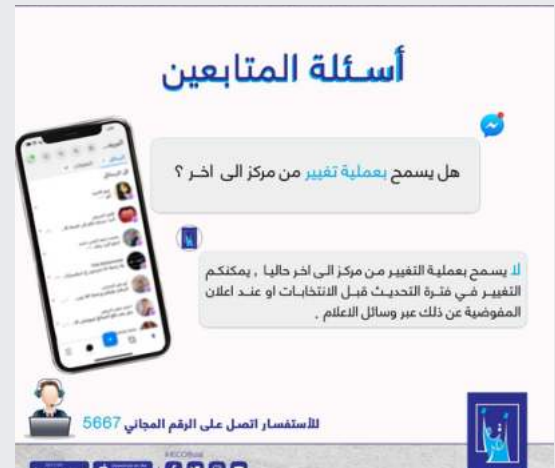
أسئلة المتابعين

هل يسمح بعملية تغيير من مركز الى اخر ؟

لا يسمح بعملية التغيير من مركز الى اخر حاليا , يمكنكم التغيير في فترة التحديث قبل الانتخابات او عند اعلان المفوضية عن ذلك عبر وسائل الاعلام .

للاستفسار اتصل على الرقم المجاني 5667

#IECIRaq